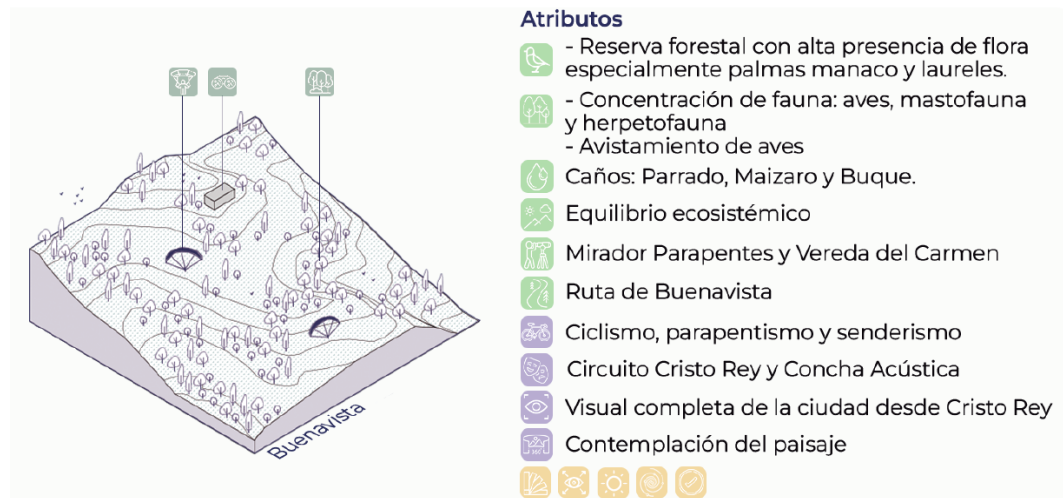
Buenavista

Atributos

- Reserva forestal con alta presencia de flora especialmente palmas manaco y laureles.

- Concentración de fauna: aves, mastofauna y herpetofauna
- Avistamiento de aves

Caños: Parrado, Maizaro y Buque.

Equilibrio ecosistémico

Mirador Parapentes y Vereda del Carmen

Ruta de Buenavista

Ciclismo, parapentismo y senderismo

Circuito Cristo Rey y Concha Acústica

Visual completa de la ciudad desde Cristo Rey

Contemplación del paisaje